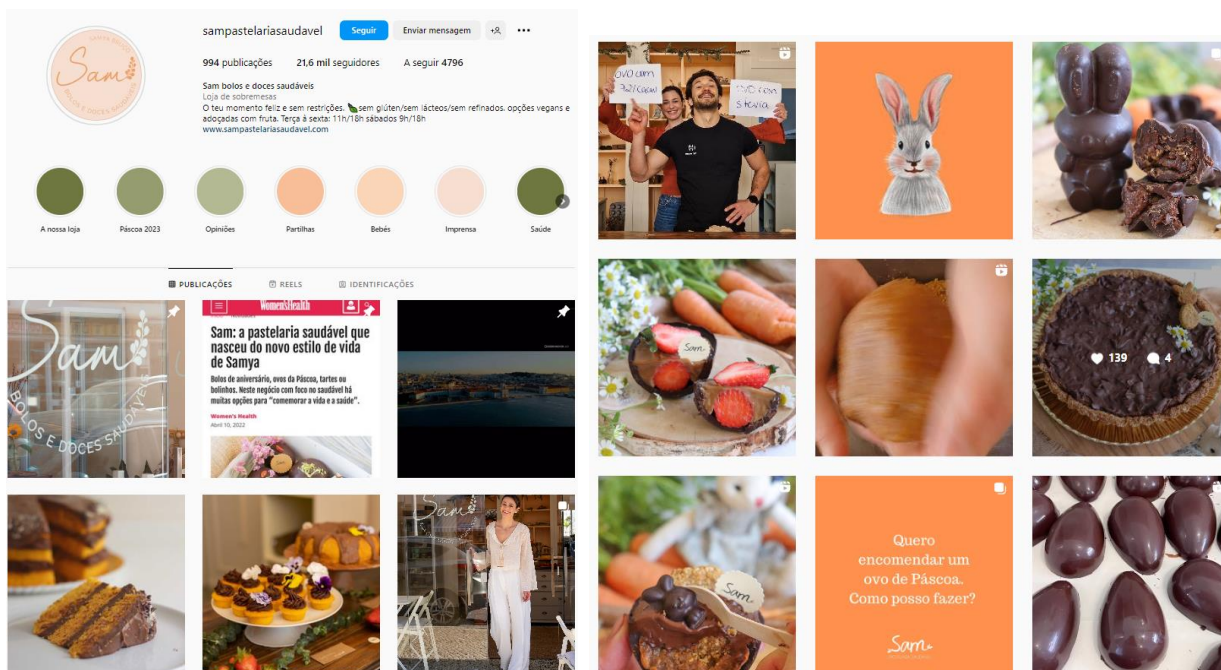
Sam
BOLOS E DOCES SAUDÁVEIS

sampastelariasaudavel Seguir Enviar mensagem

994 publicações 21,6 mil seguidores A seguir 4796

Sam bolos e doces saudáveis
Loja de sobremesas
O teu momento feliz e sem restrições. sem glúten/sem lácteos/sem refinados. opções vegans e adoçadas com fruta. Terça à sexta: 11h/18h sábados 9h/18h
www.sampastelariasaudavel.com

A nossa loja
Páscoa 2023
Opiniões
Partilhas
Bebés
Imprensa
Saúde

PUBLICAÇÕES REELS IDENTIFICAÇÕES

Sam
BOLOS E DOCES SAUDÁVEIS

Women'sHealth
Sam: a pastelaria saudável que nasceu do novo estilo de vida de Samya
Bolos de aniversário, ovos da Páscoa, tartes ou bolinhos. Neste negócio com foco no saudável há muitas opções para "comemorar a vida e a saúde".
Women's Health
Abril 10, 2022

Sam

ovo com 3,21 kcal
ovo com Stevia

Sam

139 4

Sam

Quero encomendar um ovo de Páscoa. Como posso fazer?
Sam